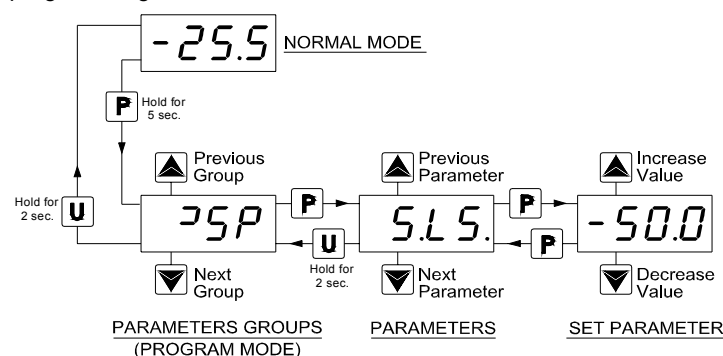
-25.5 NORMAL MODE

P Hold for 5 sec.

Hold for 2 sec. U

Previous Group

ᒣSP

Next Group

P

U Hold for 2 sec.

Previous Parameter

S.L.S.

Next Parameter

P

P

Increase Value

-50.0

Decrease Value

PARAMETERS GROUPS (PROGRAM MODE)

PARAMETERS

SET PARAMETER